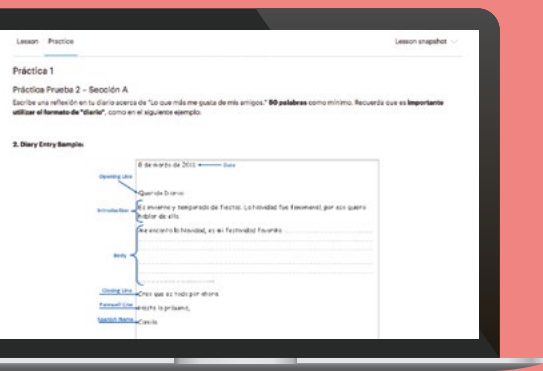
Lesson Practice

Lesson snapshot

Práctica 1

Práctica Prueba 2 - Sección A

Escribe una reflexión en tu diario acerca de "Lo que más me gusta de mis amigos." 90 palabras como mínimo. Recuerda que es importante utilizar el formato de "diario", como en el siguiente ejemplo:

2. Diary Entry Sample:

8 de marzo de 2011 — Date

Opening Line

Querido Diario:

Introduction

Es invierno y temporada de fiestas. La Navidad fue fenomenal, por eso quiero hablar de ello.

Me encantó la Navidad, es mi festividad favorita ...

Body

Closing Line

Creo que es todo por ahora.

Farewell Line

Hasta la próxima,

Signature Name

Carols